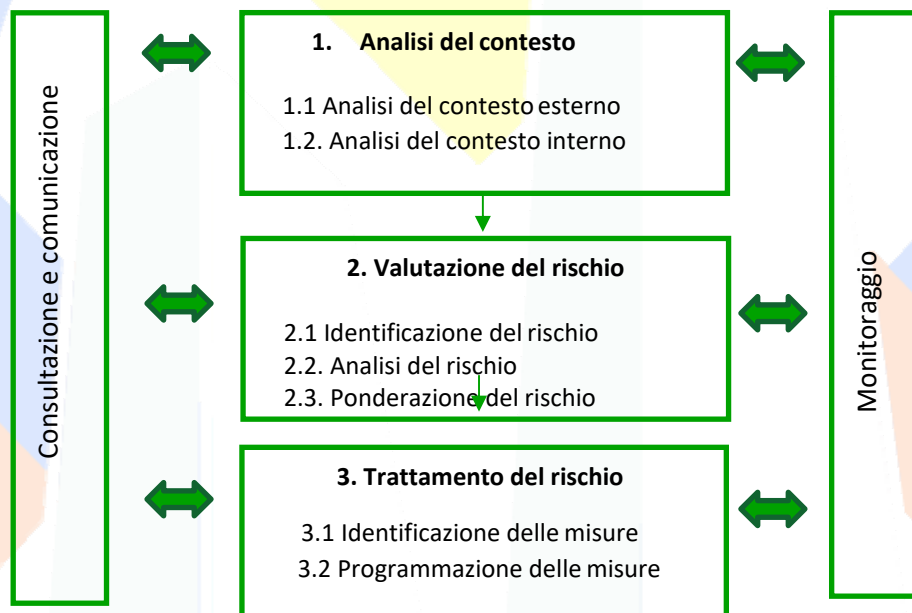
Consultazione e comunicazione

1. Analisi del contesto

1.1 Analisi del contesto esterno
1.2. Analisi del contesto interno

2. Valutazione del rischio

2.1 Identificazione del rischio
2.2. Analisi del rischio
2.3. Ponderazione del rischio

3. Trattamento del rischio

3.1 Identificazione delle misure
3.2 Programmazione delle misure

Monitoraggio